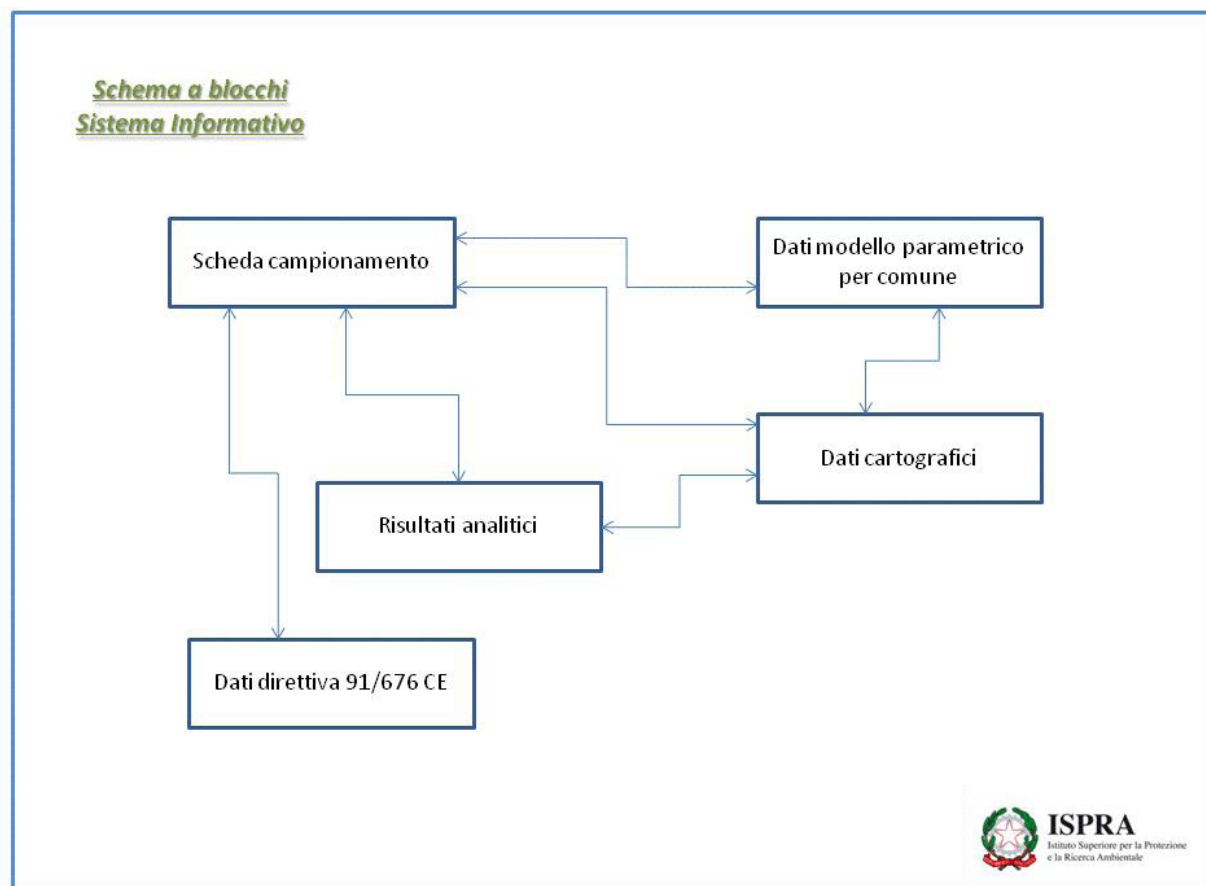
Schema a blocchi
Sistema Informativo

Scheda campionamento

Dati modello parametrico per comune

Dati cartografici

Risultati analitici

Dati direttiva 91/676 CE

ISPRA
Istituto Superiore per la Protezione e la Ricerca Ambientale